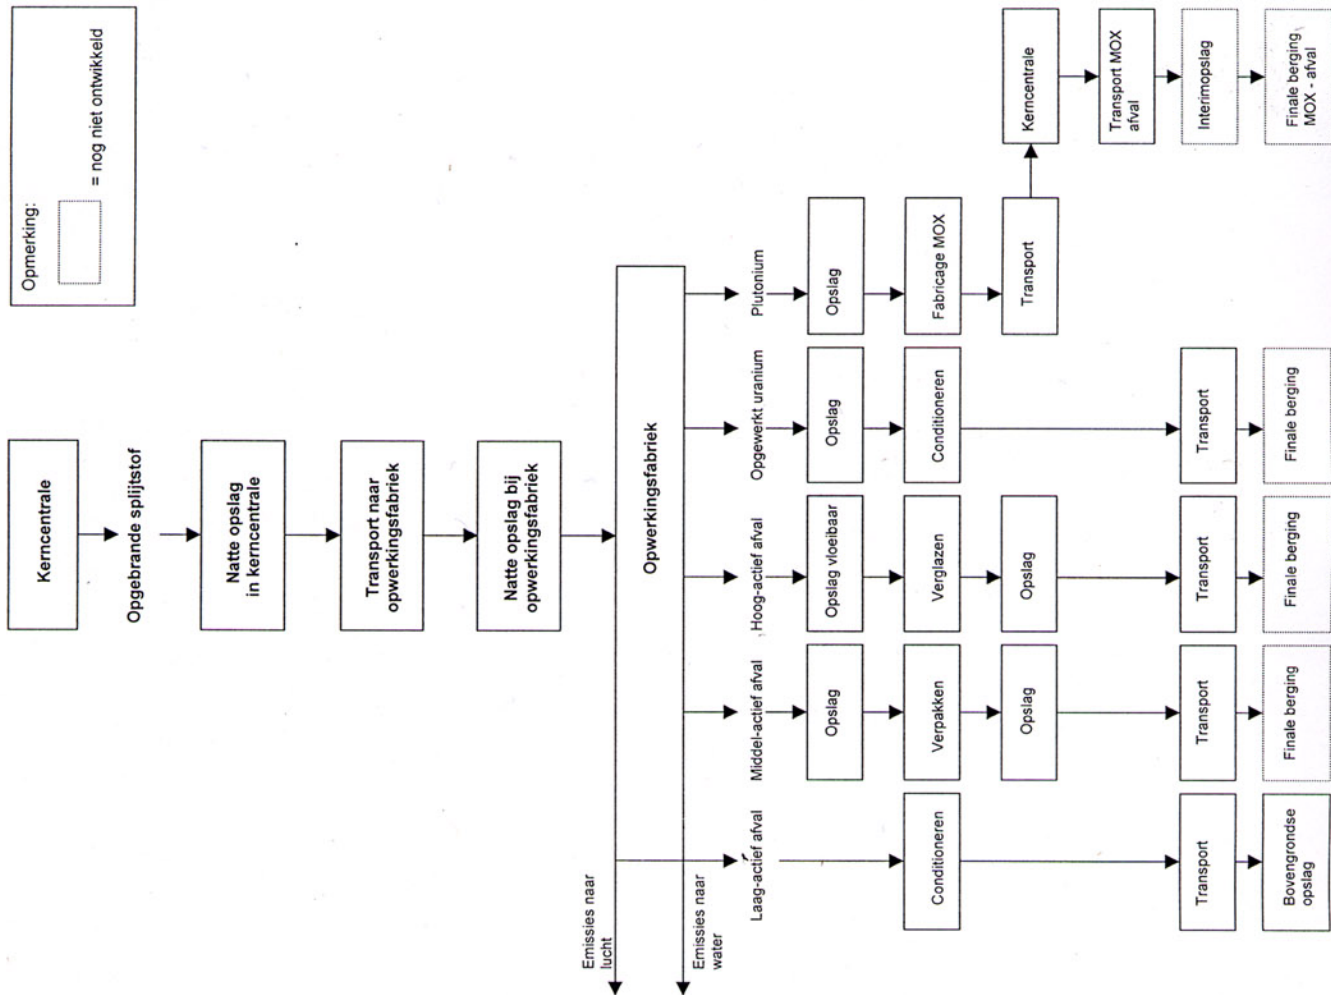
Opmerking:

= nog niet ontwikkeld

Kerncentrale

Opgebrande splijtstof

Natte opslag in kerncentrale

Transport naar opwerkingsfabriek

Natte opslag bij opwerkingsfabriek

Opwerkingsfabriek

Emissies naar lucht

Emissies naar water

Plutonium

Opslag

Fabricage MOX

Transport

Kerncentrale

Transport MOX afval

Interimopslag

Finale berging MOX - afval

Opgewerkt uranium

Opslag

Conditioneren

Transport

Finale berging

Hoog-actief afval

Opslag vloeibaar

Verglazen

Opslag

Transport

Finale berging

Middel-actief afval

Opslag

Verpakken

Opslag

Transport

Finale berging

Laag-actief afval

Conditioneren

Transport

Bovengrondse opslag